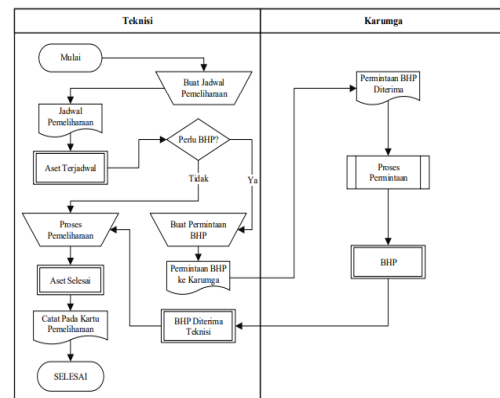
| Teknisi | Karumga |
|---|---|

Mulai

Buat Jadwal Pemeliharaan

Jadwal Pemeliharaan

Aset Terjadwal

Perlu BHP?

Tidak

Ya

Proses Pemeliharaan

Buat Permintaan BHP

Aset Selesai

Permintaan BHP ke Karumga

Catat Pada Kartu Pemeliharaan

BHP Diterima Teknisi

SELESAI

Permintaan BHP Diterima

Proses Permintaan

BHP